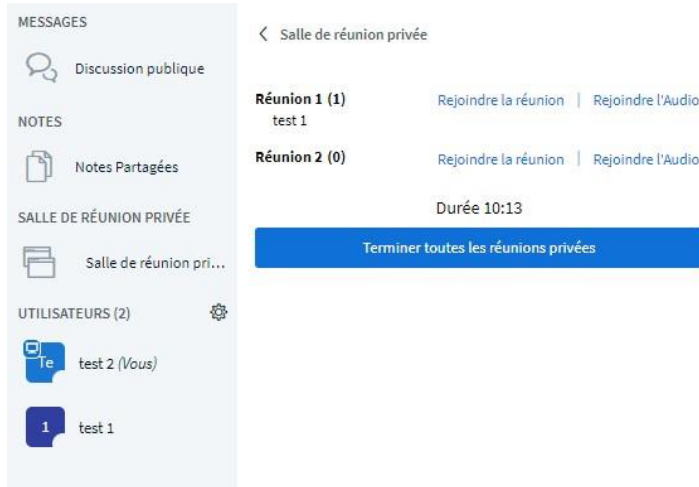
MESSAGES

Discussion publique

NOTES

Notes Partagées

SALLE DE RÉUNION PRIVÉE

Salle de réunion pri...

UTILISATEURS (2)

Te test 2 (Vous)

1 test 1

< Salle de réunion privée

Réunion 1 (1) Rejoindre la réunion | Rejoindre l'Audio
test 1

Réunion 2 (0) Rejoindre la réunion | Rejoindre l'Audio

Durée 10:13

Terminer toutes les réunions privées